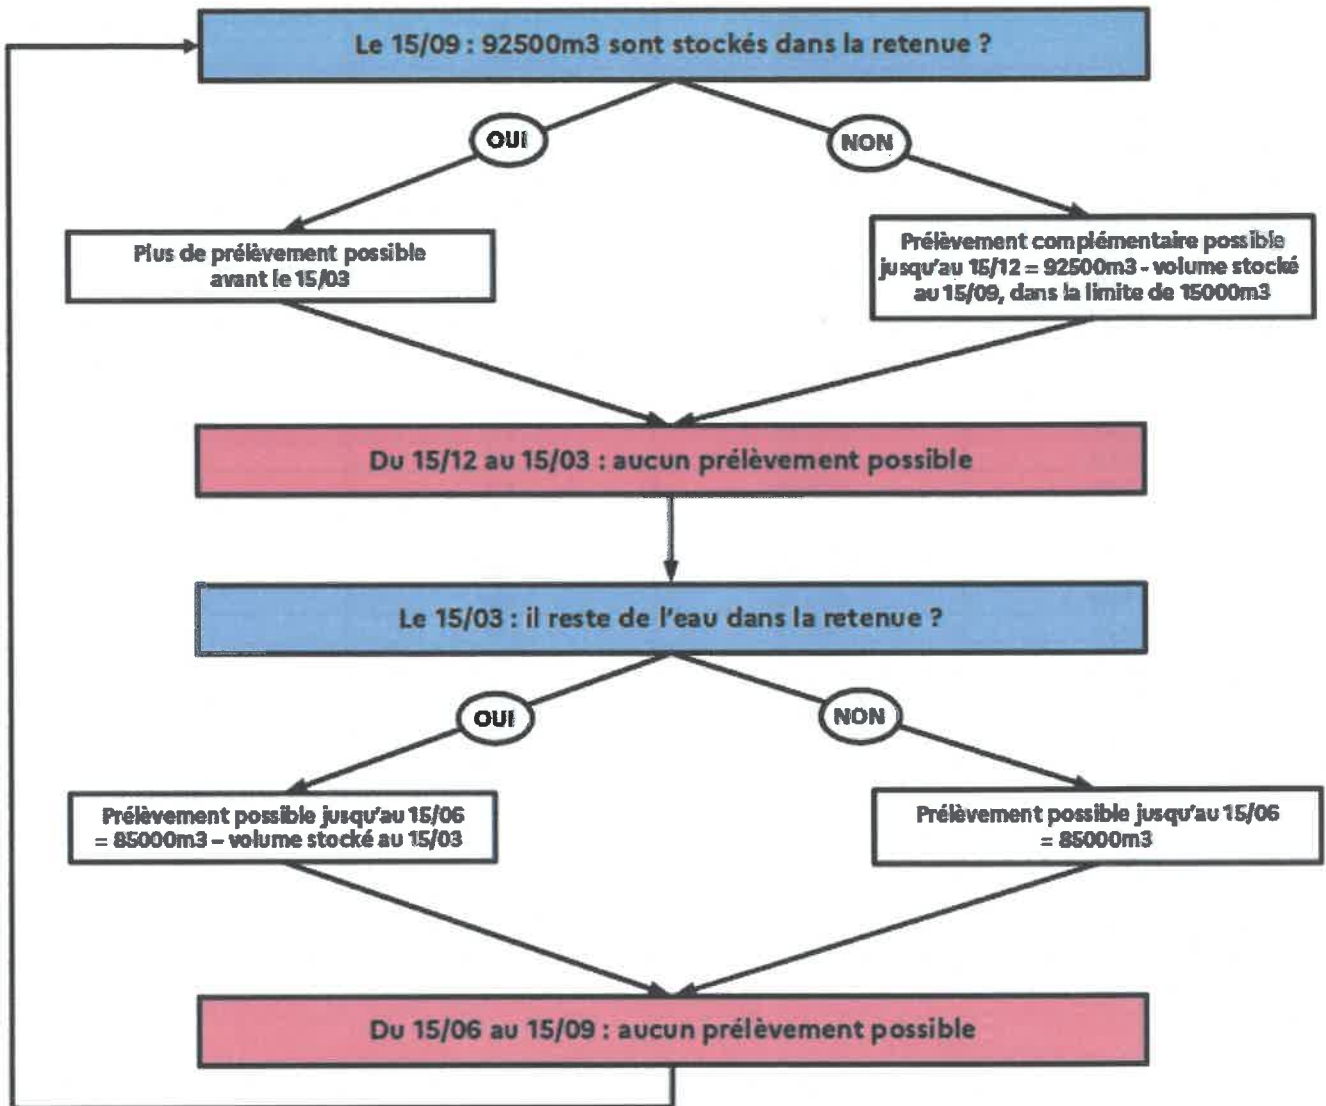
Le 15/09 : 92500m3 sont stockés dans la retenue ?

OUI

NON

Plus de prélèvement possible avant le 15/03

Prélèvement complémentaire possible jusqu'au 15/12 = 92500m3 - volume stocké au 15/09, dans la limite de 15000m3

Du 15/12 au 15/03 : aucun prélèvement possible

Le 15/03 : il reste de l'eau dans la retenue ?

OUI

NON

Prélèvement possible jusqu'au 15/06 = 85000m3 – volume stocké au 15/03

Prélèvement possible jusqu'au 15/06 = 85000m3

Du 15/06 au 15/09 : aucun prélèvement possible